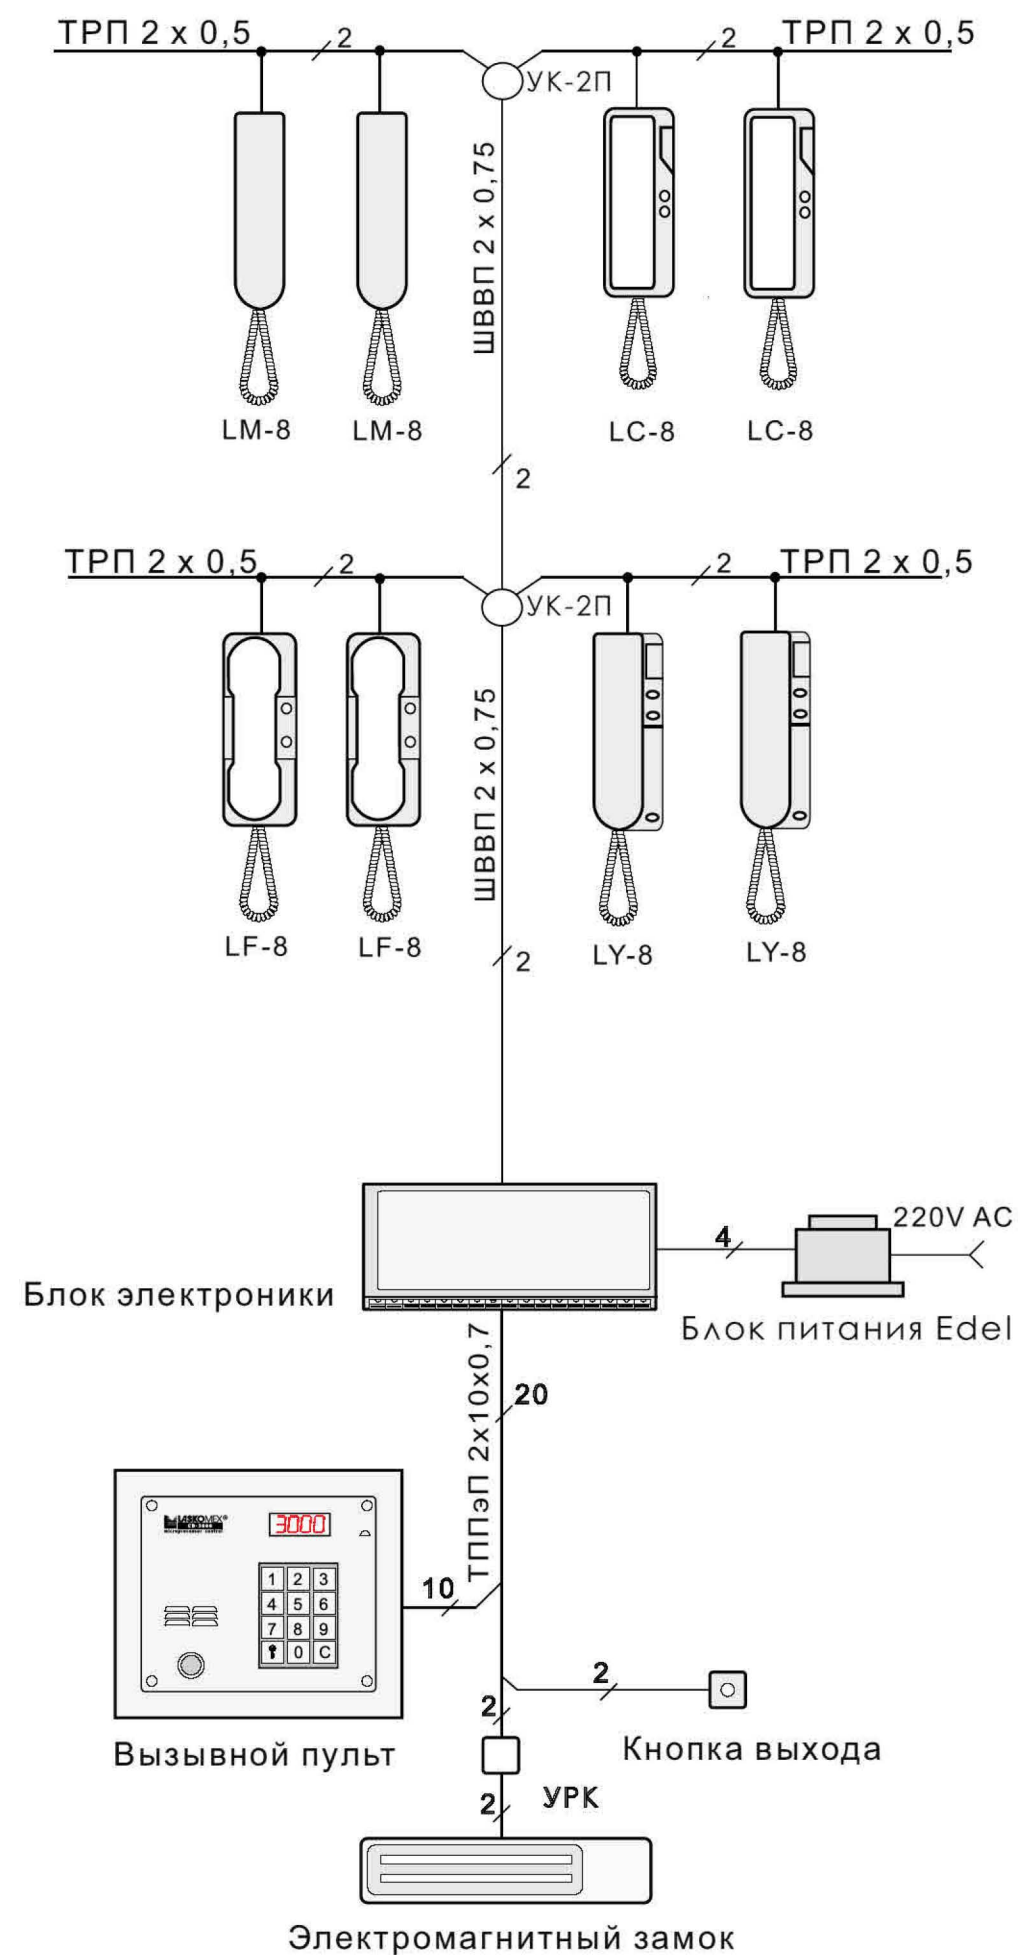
ТРП 2 x 0,5
2
УК-2П
2
ТРП 2 x 0,5
ШВВП 2 x 0,75
LM-8
LM-8
LC-8
LC-8
2

ТРП 2 x 0,5
2
УК-2П
2
ТРП 2 x 0,5
ШВВП 2 x 0,75
LF-8
LF-8
LY-8
LY-8
2

4
220V AC
Блок электроники
Блок питания Edel
ТППэП 2x10x0,7
20

LASKOMEX
3000
1 2 3
4 5 6
7 8 9
0 C
10
2
2
Вызывной пульт
Кнопка выхода
2
УРК
Электромагнитный замок